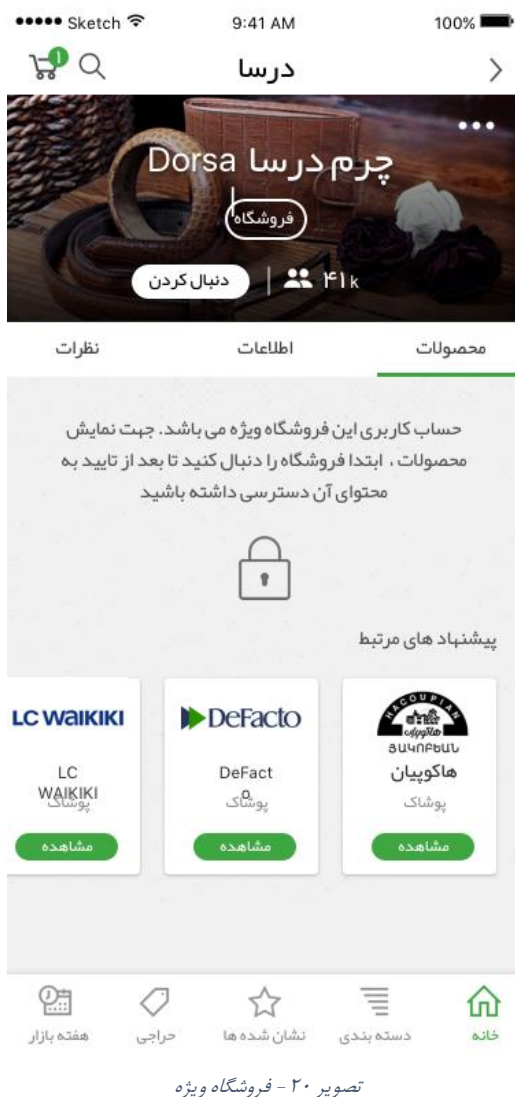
●●●●● Sketch 9:41 AM 100%

1

درسا

چرم درسا Dorsa

فروشگاه

دنبال کردن

۴۱k

محصولات

اطلاعات

نظرات

حساب کاربری این فروشگاه ویژه می باشد. جهت نمایش محصولات ، ابتدا فروشگاه را دنبال کنید تا بعد از تایید به محتوای آن دسترسی داشته باشید

پیشنهاد های مرتبط

HACOUPIAN
ՅԱԿՈԲՅԱՆ
هاکوپیان
پوشاک
مشاهده

DeFacto
DeFact
پوشاک
مشاهده

LC WAIKIKI
LC WAIKIKI
پوشاک
مشاهده

خانه

دسته بندی

نشان شده ها

حراجی

هفته بازار

تصویر ۲۰ - فروشگاه ویژه